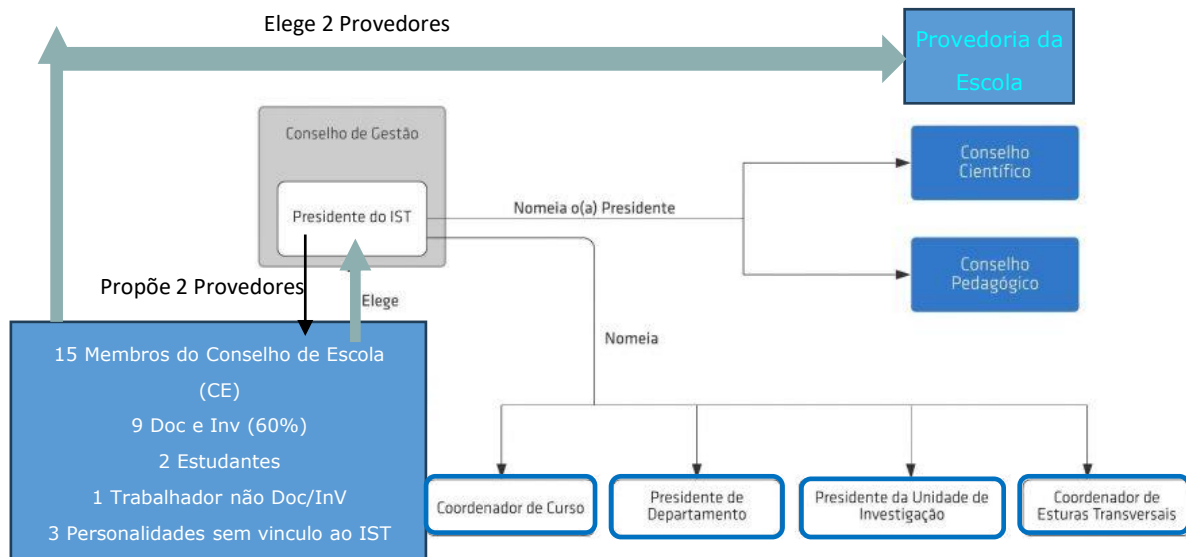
Elege 2 Provedores

Provedoria da Escola

Conselho de Gestão

Presidente do IST

Nomeia o(a) Presidente

Conselho Científico

Conselho Pedagógico

Propõe 2 Provedores

Elege

Nomeia

15 Membros do Conselho de Escola (CE)
9 Doc e Inv (60%)
2 Estudantes
1 Trabalhador não Doc/InV
3 Personalidades sem vinculo ao IST

Coordenador de Curso

Presidente de Departamento

Presidente da Unidade de Investigação

Coordenador de Esturas Transversais